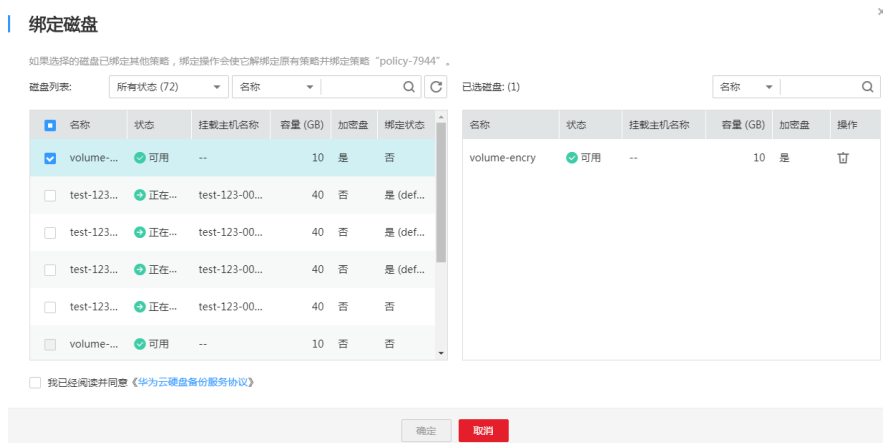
绑定磁盘

如果选择的磁盘已绑定其他策略，绑定操作会使它解绑定原有策略并绑定策略"policy-7944"。

磁盘列表: 所有状态 (72) 名称

| | 名称 | 状态 | 挂载主机名称 | 容量 (GB) | 加密盘 | 绑定状态 |
|---|---|---|---|---|---|---|
| | volume-... | 可用 | -- | 10 | 是 | 否 |
| | test-123... | 正在... | test-123-00... | 40 | 否 | 是 (def... |
| | test-123... | 正在... | test-123-00... | 40 | 否 | 是 (def... |
| | test-123... | 正在... | test-123-00... | 40 | 否 | 是 (def... |
| | test-123... | 正在... | test-123-00... | 40 | 否 | 否 |
| | volume-... | 可用 | -- | 10 | 否 | 否 |

已选磁盘: (1) 名称

| 名称 | 状态 | 挂载主机名称 | 容量 (GB) | 加密盘 | 操作 |
|---|---|---|---|---|---|
| volume-encry | 可用 | -- | 10 | 是 | |

我已经阅读并同意《华为云硬盘备份服务协议》

确定 取消